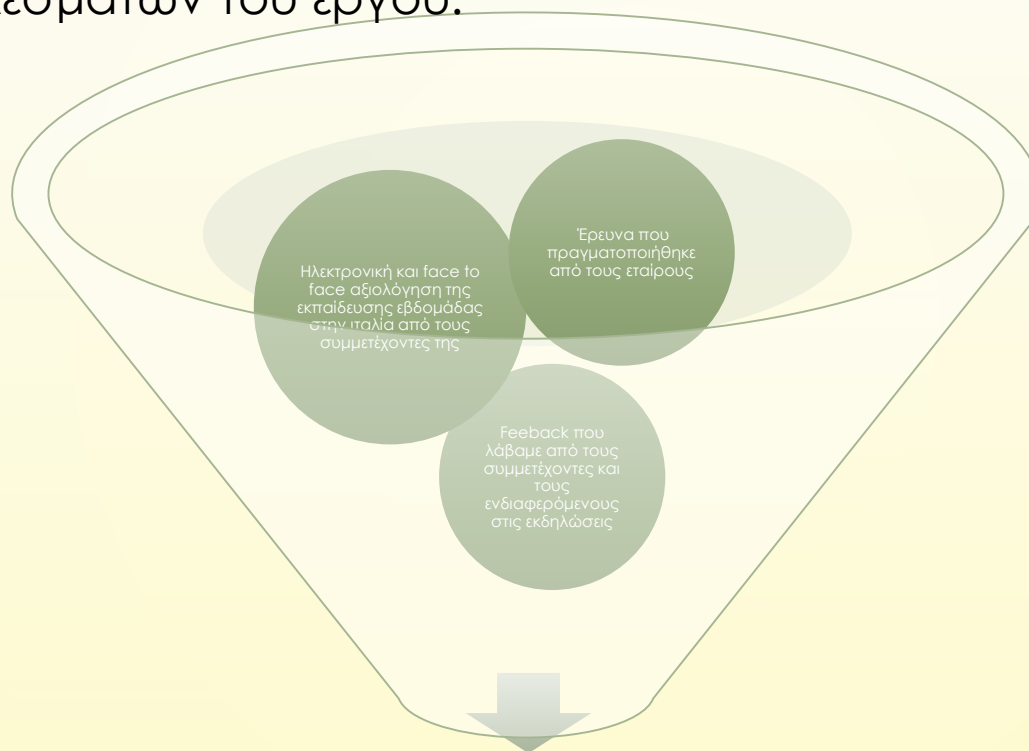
εσμάτων του έργου.

Ηλεκτρονική και face to face αξιολόγηση της εκπαίδευσης εβδομάδας στην ιταλία από τους συμμετέχοντες της

Έρευνα που πραγματοποιήθηκε από τους εταίρους

Feeback που λάβαμε από τους συμμετέχοντες και τους ενδιαφερόμενους στις εκδηλώσεις